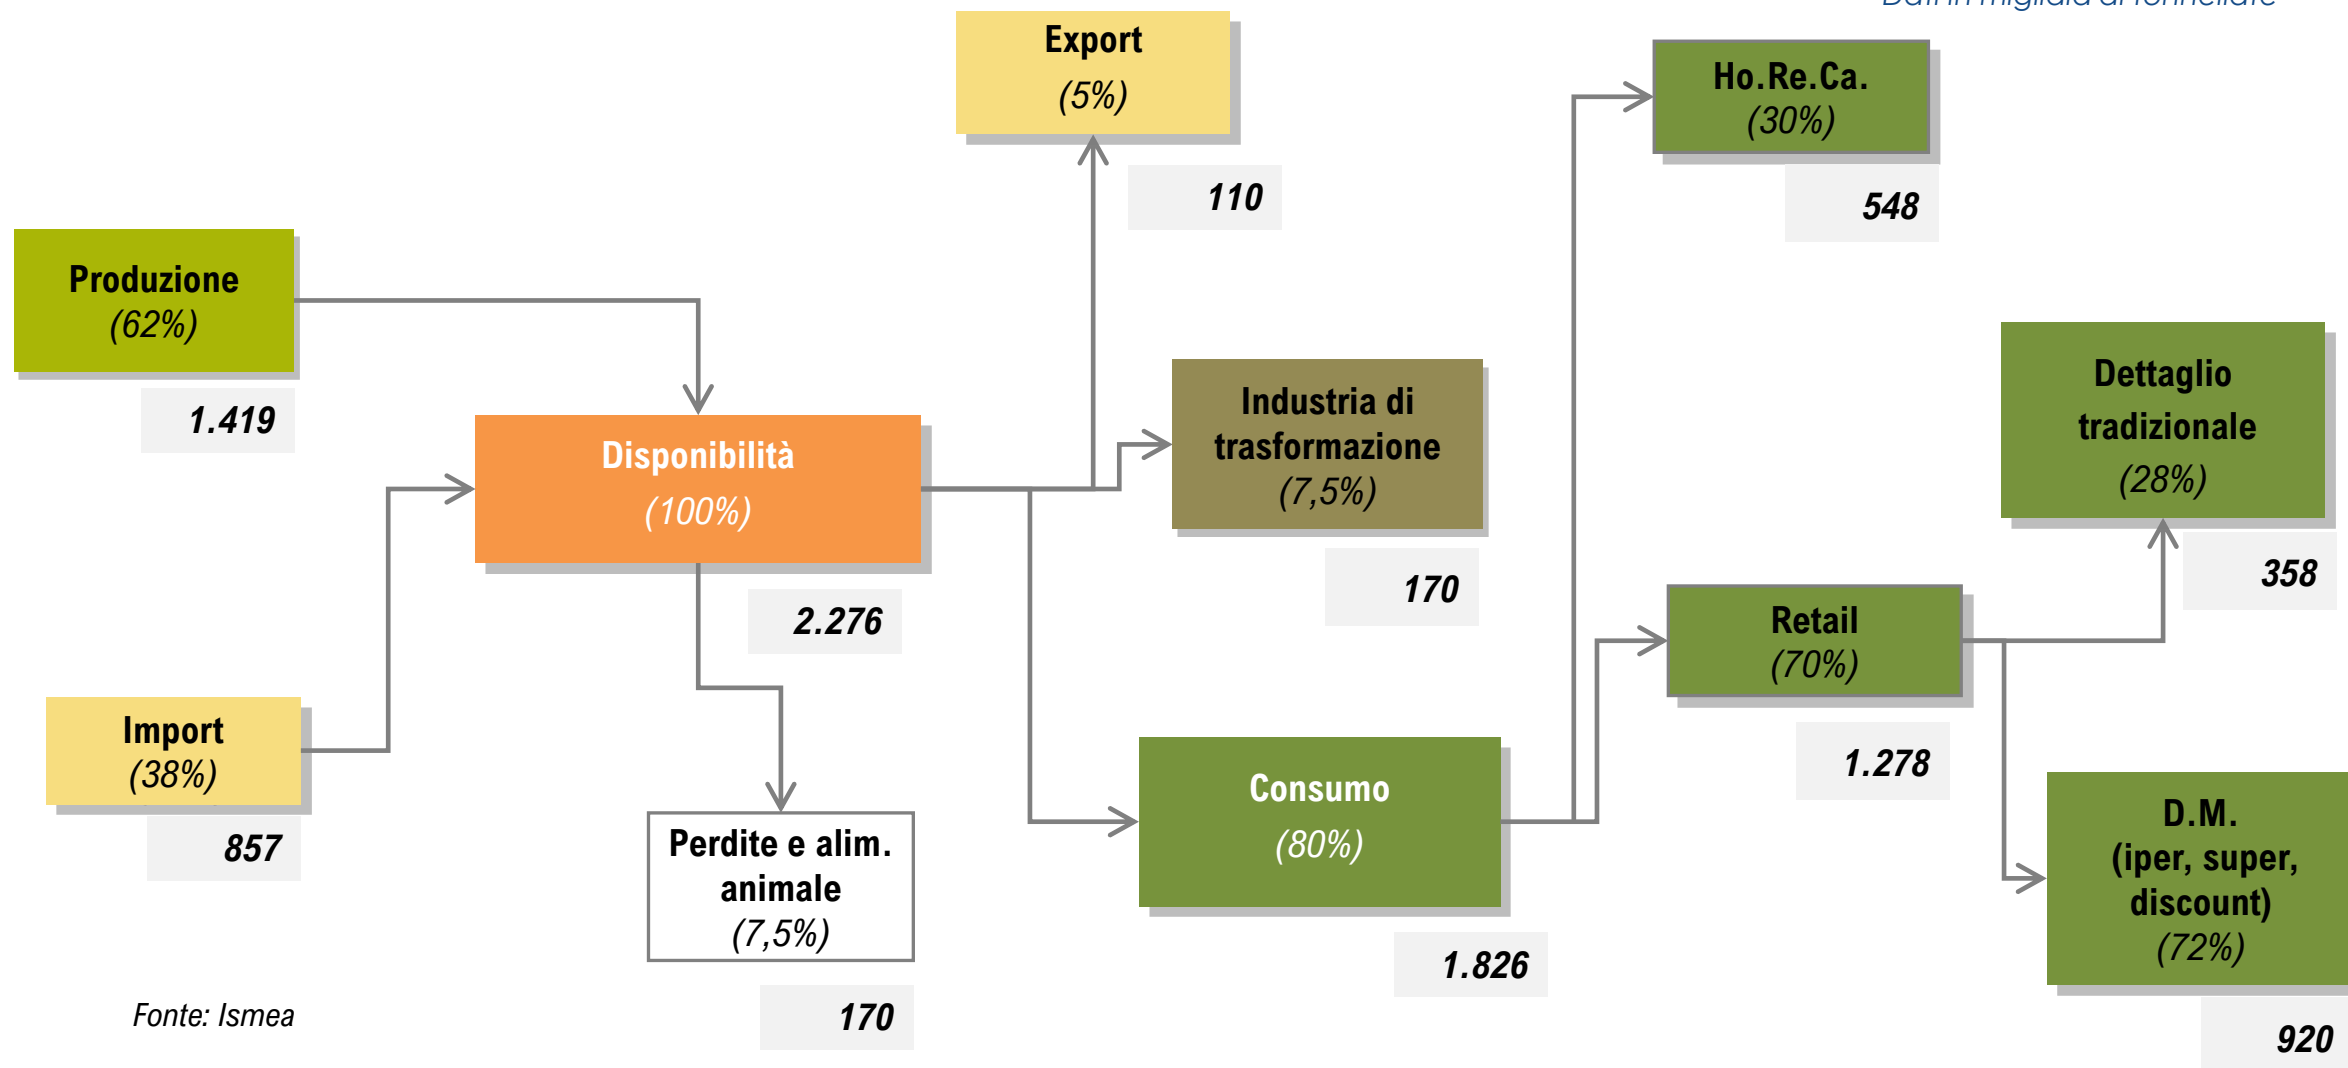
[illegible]

Export
(5%)
110

Ho.Re.Ca.
(30%)
548

Produzione
(62%)
1.419

Disponibilità
(100%)
2.276

Industria di trasformazione
(7,5%)
170

Dettaglio tradizionale
(28%)
358

Retail
(70%)
1.278

Import
(38%)
857

Perdite e alim. animale
(7,5%)
170

Consumo
(80%)
1.826

D.M.
(iper, super, discount)
(72%)
920

Fonte: Ismea